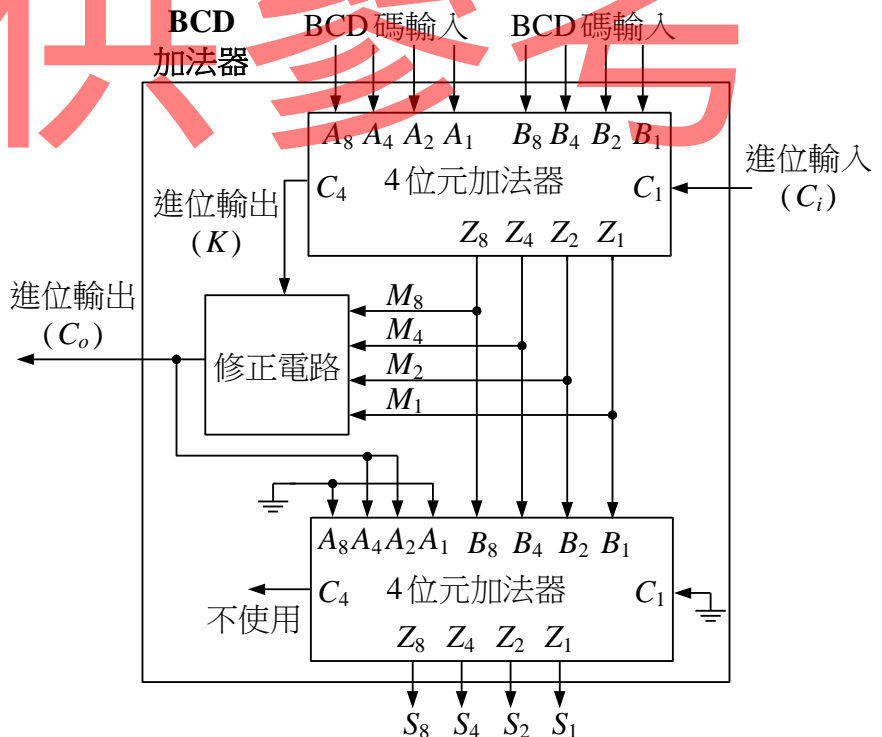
供參考

BCD 加法器

BCD碼輸入 BCD碼輸入

$A_8$ $A_4$ $A_2$ $A_1$ $B_8$ $B_4$ $B_2$ $B_1$

4位元加法器

$C_4$ $C_1$

進位輸入 ($C_i$)

進位輸出 ($K$)

$Z_8$ $Z_4$ $Z_2$ $Z_1$

進位輸出 ($C_o$)

修正電路

$M_8$ $M_4$ $M_2$ $M_1$

$A_8$ $A_4$ $A_2$ $A_1$ $B_8$ $B_4$ $B_2$ $B_1$

$C_4$ 4位元加法器 $C_1$

不使用

$Z_8$ $Z_4$ $Z_2$ $Z_1$

$S_8$ $S_4$ $S_2$ $S_1$